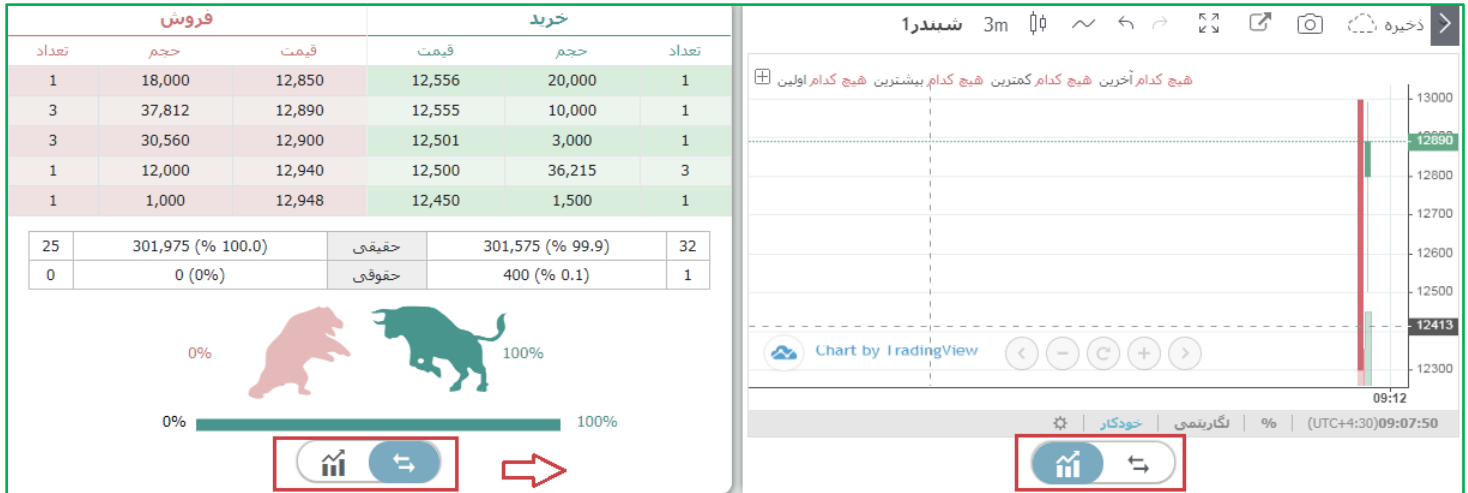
فروش

| تعداد | حجم | قیمت |
|---|---|---|
| 1 | 18,000 | 12,850 |
| 3 | 37,812 | 12,890 |
| 3 | 30,560 | 12,900 |
| 1 | 12,000 | 12,940 |
| 1 | 1,000 | 12,948 |

خرید

| قیمت | حجم | تعداد |
|---|---|---|
| 12,556 | 20,000 | 1 |
| 12,555 | 10,000 | 1 |
| 12,501 | 3,000 | 1 |
| 12,500 | 36,215 | 3 |
| 12,450 | 1,500 | 1 |

| 25 | 301,975 (% 100.0) | حقیقی | 301,575 (% 99.9) | 32 |
|---|---|---|---|---|
| 0 | 0 (0%) | حقوقی | 400 (% 0.1) | 1 |

0%
100%

0%
100%

ذخیره
شبندر1 3m

اولین هیچ کدام بیشترین هیچ کدام کمترین هیچ کدام آخرین هیچ کدام

13000
12890
12800
12700
12600
12500
12413
12300

Chart by TradingView

09:12

09:07:50 (UTC+4:30) % لگاریتمی خودکار